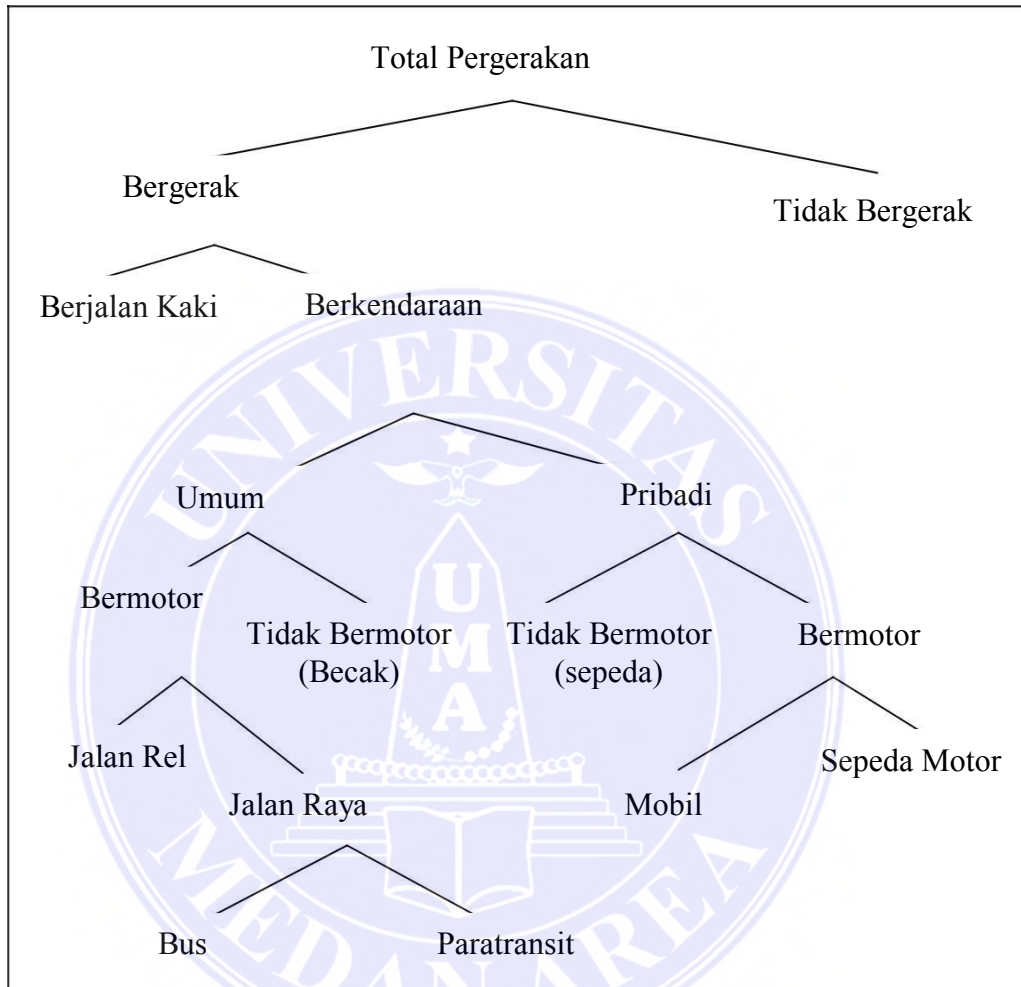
Total Pergerakan

Bergerak

Tidak Bergerak

Berjalan Kaki

Berkendaraan

Umum

Pribadi

Bermotor

Tidak Bermotor (Becak)

Tidak Bermotor (sepeda)

Bermotor

Jalan Rel

Jalan Raya

Mobil

Sepeda Motor

Bus

Paratransit

UNIVERSITAS MEDAN AREA

U M A